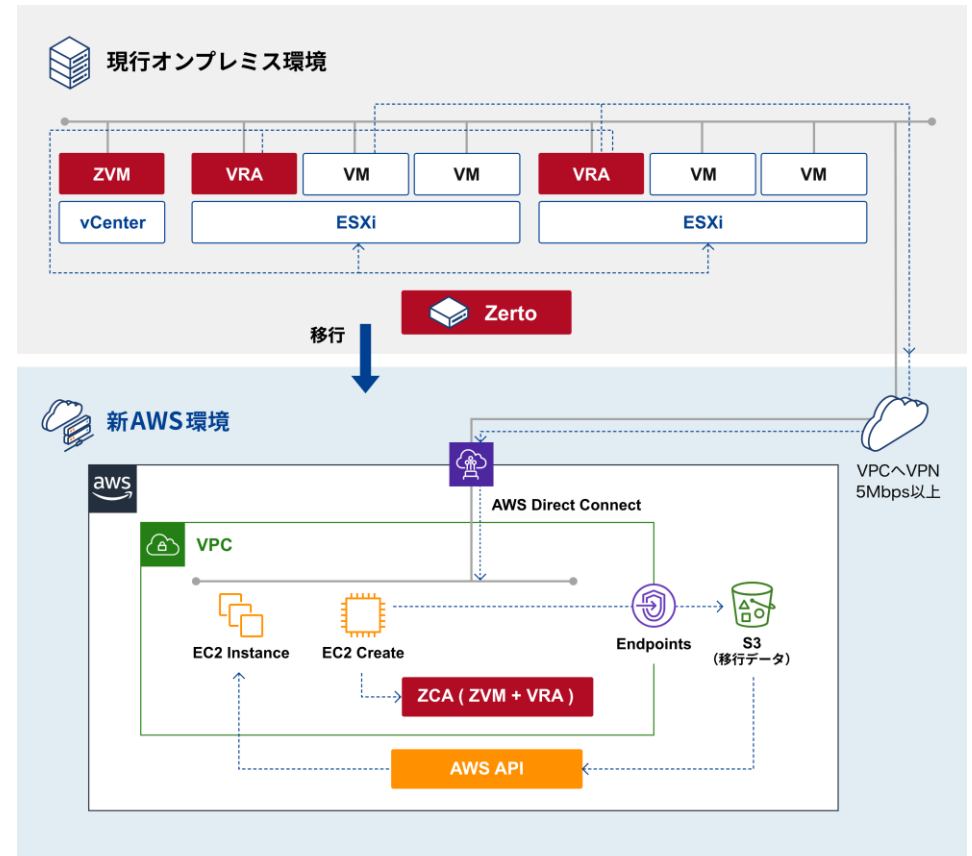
現行オンプレミス環境

ZVM
vCenter
VRA
VM
VM
ESXi
VRA
VM
VM
ESXi

Zerto

移行

新AWS環境

VPCへVPN
5Mbps以上

aws

AWS Direct Connect

VPC

EC2 Instance
EC2 Create
Endpoints
S3
（移行データ）

ZCA ( ZVM + VRA )

AWS API